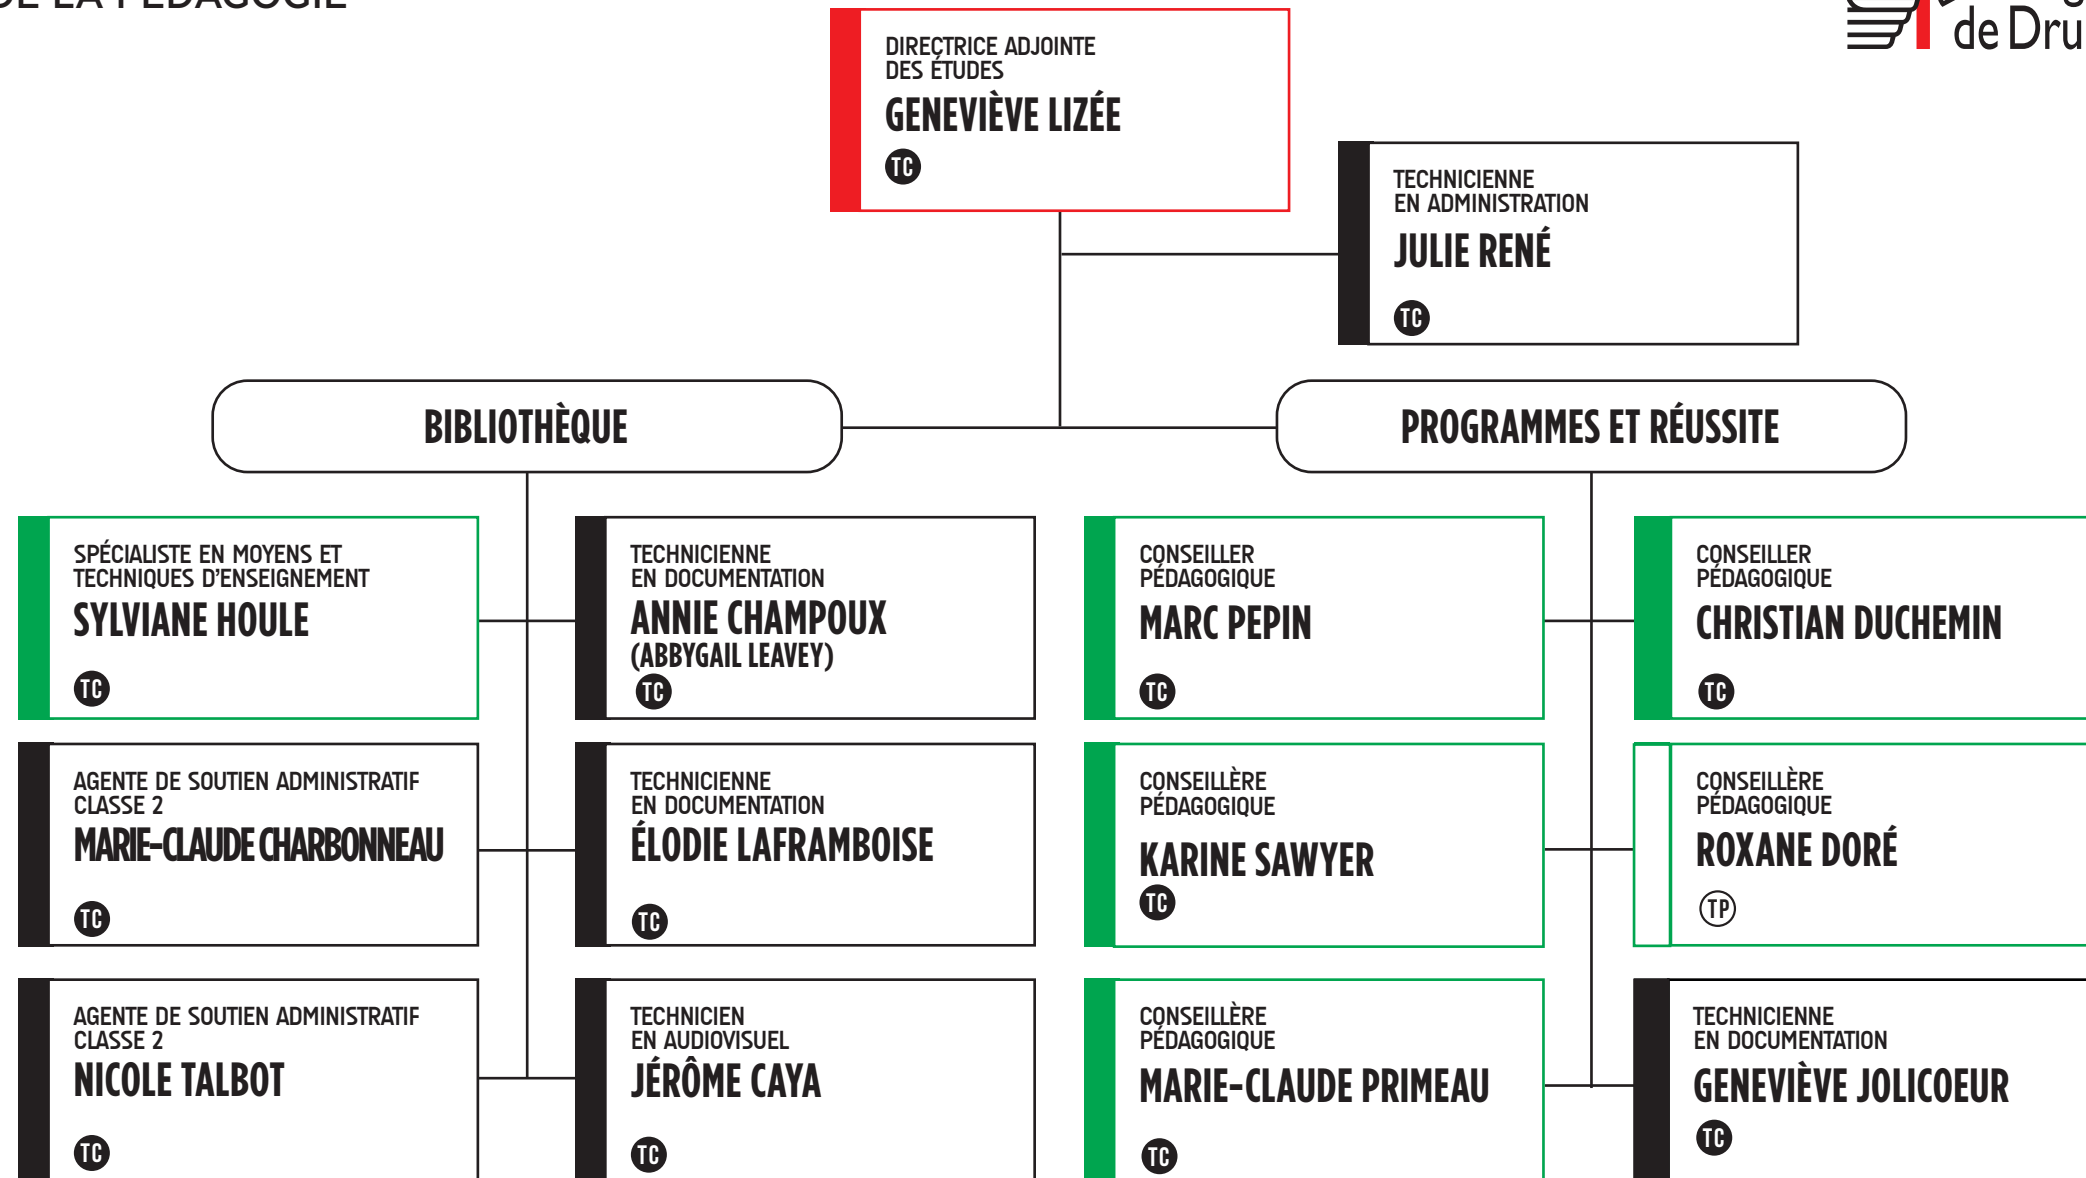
DE LA PÉDAGOGIE

de Dru

DIRECTRICE ADJOINTE DES ÉTUDES
GENEVIÈVE LIZÉE
TC

TECHNICIENNE EN ADMINISTRATION
JULIE RENÉ
TC

BIBLIOTHÈQUE

PROGRAMMES ET RÉUSSITE

SPÉCIALISTE EN MOYENS ET TECHNIQUES D'ENSEIGNEMENT
SYLVIANE HOULE
TC

TECHNICIENNE EN DOCUMENTATION
ANNIE CHAMPOUX
(ABBYGAIL LEAVEY)
TC

CONSEILLER PÉDAGOGIQUE
MARC PEPIN
TC

CONSEILLER PÉDAGOGIQUE
CHRISTIAN DUCHEMIN
TC

AGENTE DE SOUTIEN ADMINISTRATIF CLASSE 2
MARIE-CLAUDE CHARBONNEAU
TC

TECHNICIENNE EN DOCUMENTATION
ÉLODIE LAFRAMBOISE
TC

CONSEILLÈRE PÉDAGOGIQUE
KARINE SAWYER
TC

CONSEILLÈRE PÉDAGOGIQUE
ROXANE DORÉ
TP

AGENTE DE SOUTIEN ADMINISTRATIF CLASSE 2
NICOLE TALBOT
TC

TECHNICIEN EN AUDIOVISUEL
JÉRÔME CAYA
TC

CONSEILLÈRE PÉDAGOGIQUE
MARIE-CLAUDE PRIMEAU
TC

TECHNICIENNE EN DOCUMENTATION
GENEVIÈVE JOLICOEUR
TC